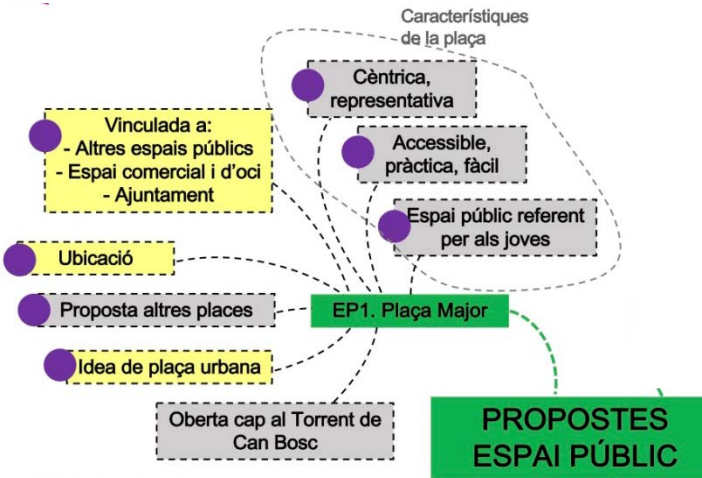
Característiques de la plaça

Cèntrica, representativa

Vinculada a:
- Altres espais públics
- Espai comercial i d'oci
- Ajuntament

Accessible, pràctica, fàcil

Espai públic referent per als joves

Ubicació

Proposta altres places

EP1. Plaça Major

Idea de plaça urbana

Oberta cap al Torrent de Can Bosc

PROPOSTES ESPAI PÚBLIC